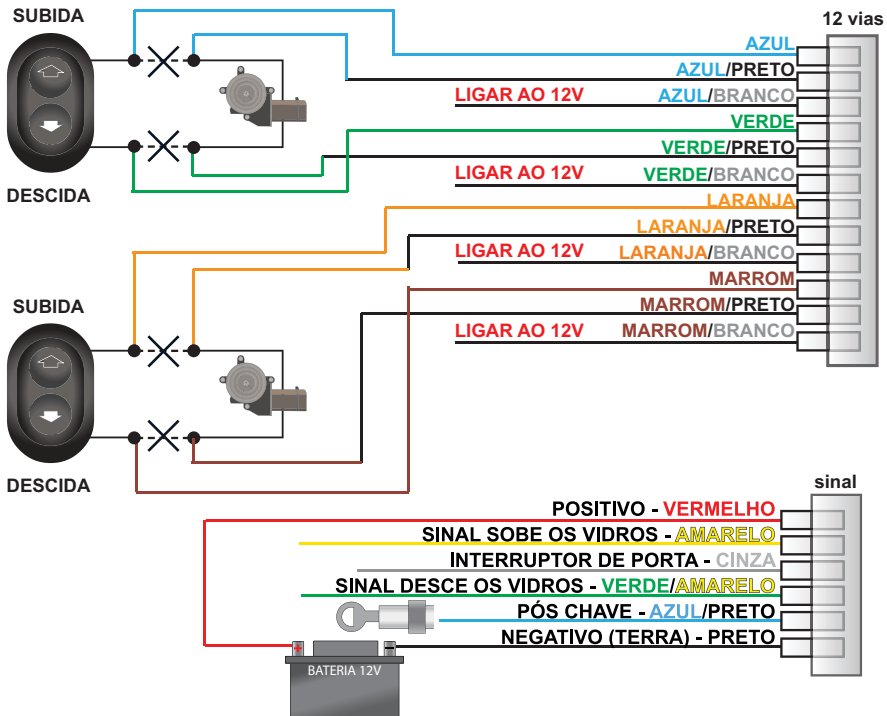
SUBIDA

DESCIDA

SUBIDA

DESCIDA

12 vias

AZUL
AZUL/PRETO
LIGAR AO 12V AZUL/BRANCO
VERDE
VERDE/PRETO
LIGAR AO 12V VERDE/BRANCO
LARANJA
LARANJA/PRETO
LIGAR AO 12V LARANJA/BRANCO
MARROM
MARROM/PRETO
LIGAR AO 12V MARROM/BRANCO

sinal

POSITIVO - VERMELHO
SINAL SOBE OS VIDROS - AMARELO
INTERRUPTOR DE PORTA - CINZA
SINAL DESCE OS VIDROS - VERDE/AMARELO
PÓS CHAVE - AZUL/PRETO
NEGATIVO (TERRA) - PRETO

+ -
BATERIA 12V